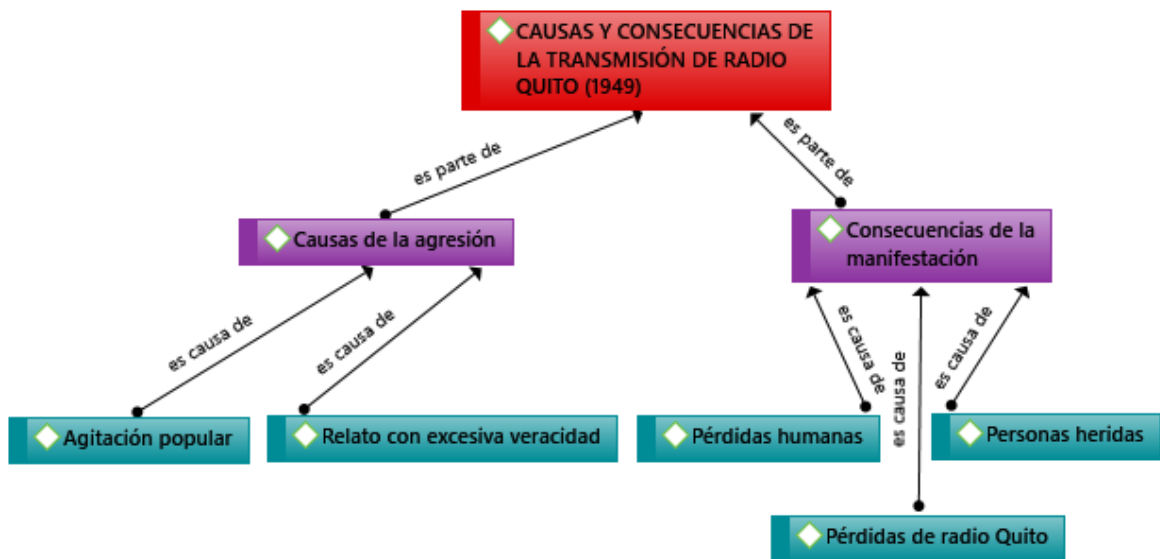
CAUSAS Y CONSECUENCIAS DE LA TRANSMISIÓN DE RADIO QUITO (1949)

es parte de

es parte de

Causas de la agresión

Consecuencias de la manifestación

es causa de

es causa de

es causa de

es causa de

es causa de

Agitación popular

Relato con excesiva veracidad

Pérdidas humanas

Personas heridas

Pérdidas de radio Quito